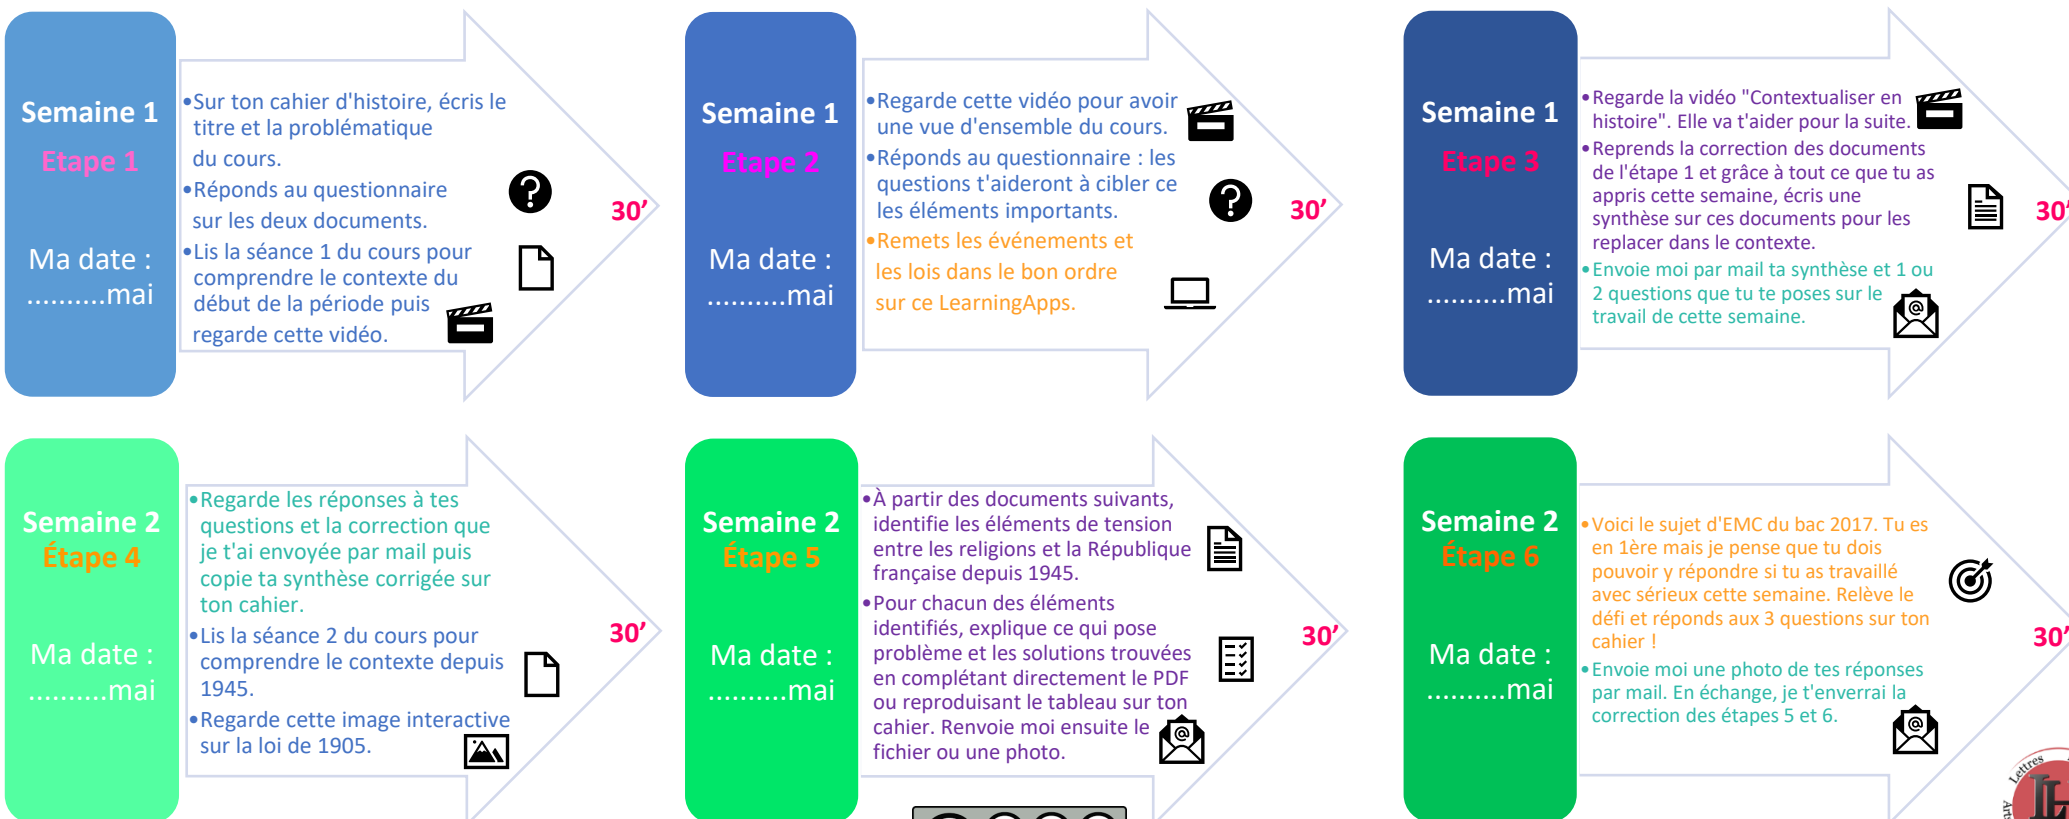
Semaine 1
Etape 1

Ma date : ..........mai

•Sur ton cahier d'histoire, écris le titre et la problématique du cours.
•Réponds au questionnaire sur les deux documents.
•Lis la séance 1 du cours pour comprendre le contexte du début de la période puis regarde cette vidéo.

30'

Semaine 1
Etape 2

Ma date : ..........mai

•Regarde cette vidéo pour avoir une vue d'ensemble du cours.
•Réponds au questionnaire : les questions t'aideront à cibler ce les éléments importants.
•Remets les événements et les lois dans le bon ordre sur ce LearningApps.

30'

Semaine 1
Etape 3

Ma date : ..........mai

•Regarde la vidéo "Contextualiser en histoire". Elle va t'aider pour la suite.
•Reprends la correction des documents de l'étape 1 et grâce à tout ce que tu as appris cette semaine, écris une synthèse sur ces documents pour les replacer dans le contexte.
•Envoie moi par mail ta synthèse et 1 ou 2 questions que tu te poses sur le travail de cette semaine.

30'

Semaine 2
Étape 4

Ma date : ..........mai

•Regarde les réponses à tes questions et la correction que je t'ai envoyée par mail puis copie ta synthèse corrigée sur ton cahier.
•Lis la séance 2 du cours pour comprendre le contexte depuis 1945.
•Regarde cette image interactive sur la loi de 1905.

30'

Semaine 2
Étape 5

Ma date : ..........mai

•À partir des documents suivants, identifie les éléments de tension entre les religions et la République française depuis 1945.
•Pour chacun des éléments identifiés, explique ce qui pose problème et les solutions trouvées en complétant directement le PDF ou reproduisant le tableau sur ton cahier. Renvoie moi ensuite le fichier ou une photo.

30'

Semaine 2
Étape 6

Ma date : ..........mai

•Voici le sujet d'EMC du bac 2017. Tu es en 1ère mais je pense que tu dois pouvoir y répondre si tu as travaillé avec sérieux cette semaine. Relève le défi et réponds aux 3 questions sur ton cahier !
•Envoie moi une photo de tes réponses par mail. En échange, je t'enverrai la correction des étapes 5 et 6.

30'

Lettres